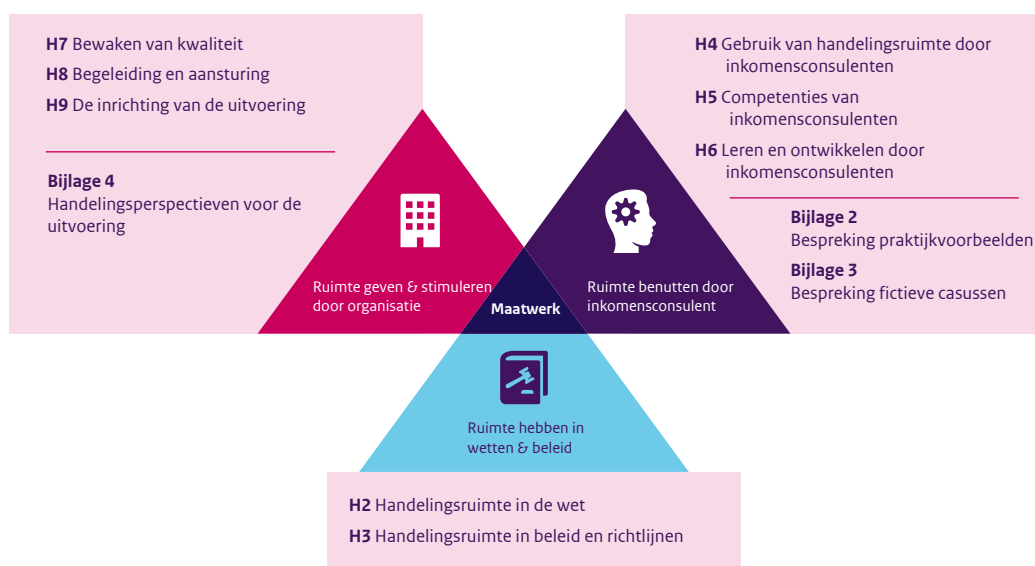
**H7** Bewaken van kwaliteit
**H8** Begeleiding en aansturing
**H9** De inrichting van de uitvoering

**Bijlage 4**
Handelingsperspectieven voor de uitvoering

**H4** Gebruik van handelingsruimte door inkomensconsulenten
**H5** Competenties van inkomensconsulenten
**H6** Leren en ontwikkelen door inkomensconsulenten

**Bijlage 2**
Bespreking praktijkvoorbeelden
**Bijlage 3**
Bespreking fictieve casussen

Ruimte geven & stimuleren door organisatie

Maatwerk

Ruimte benutten door inkomensconsulent

Ruimte hebben in wetten & beleid

**H2** Handelingsruimte in de wet
**H3** Handelingsruimte in beleid en richtlijnen